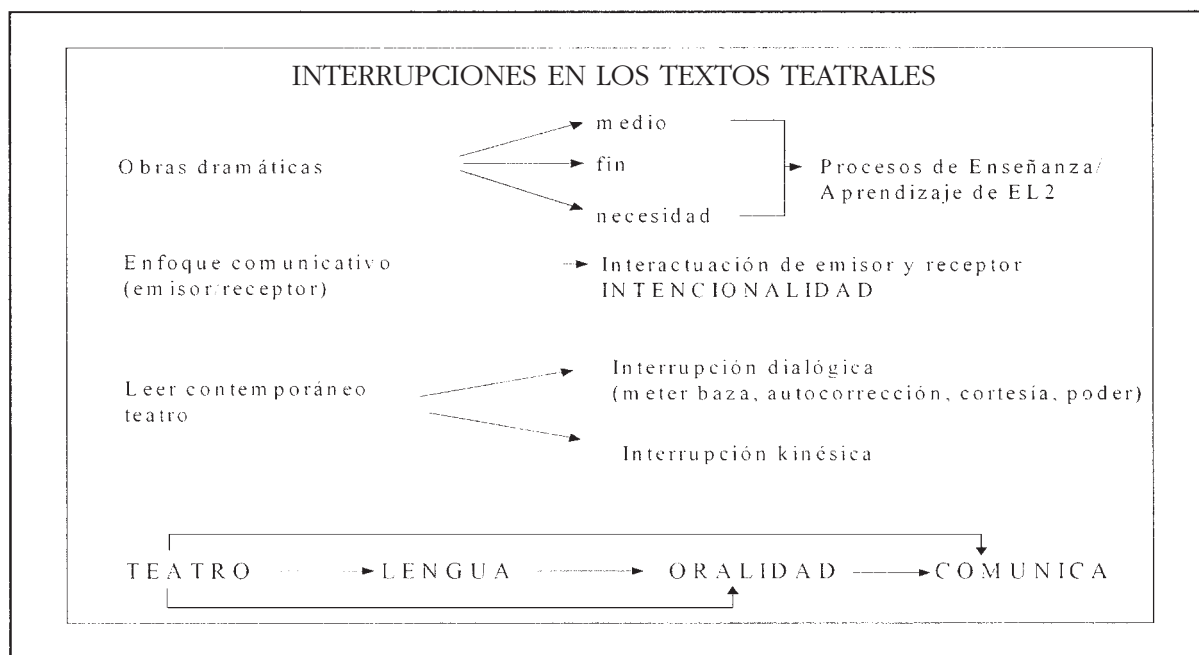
INTERRUPCIONES EN LOS TEXTOS TEATRALES

Obras dramáticas

medio
fin
necesidad

Procesos de Enseñanza/ Aprendizaje de EL2

Enfoque comunicativo (emisor/receptor)

Interactuación de emisor y receptor
INTENCIONALIDAD

Leer contemporáneo teatro

Interrupción dialógica (meter baza, autocorrección, cortesía, poder)

Interrupción kinésica

TEATRO LENGUA ORALIDAD COMUNICA